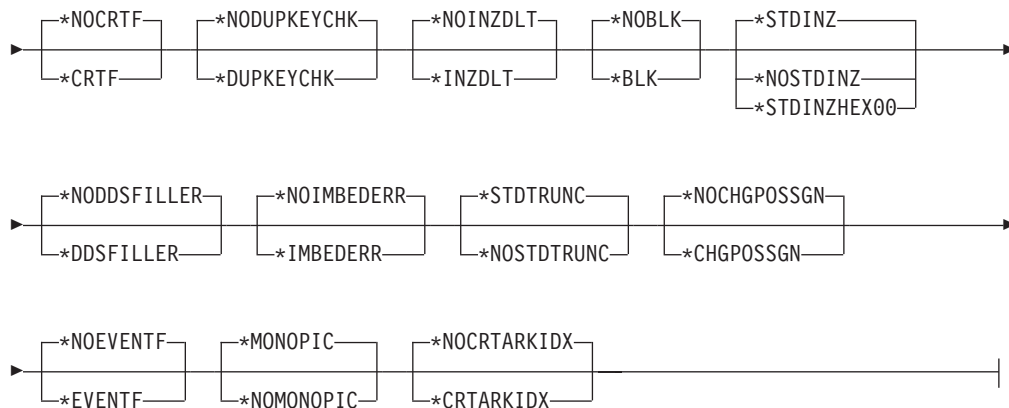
*NOCRTF
*CRTF
*NODUPKEYCHK
*DUPKEYCHK
*NOINZDLT
*INZDLT
*NOBLK
*BLK
*STDINZ
*NOSTDINZ
*STDINZHEX00

*NODDSFILLER
*DDSFILLER
*NOIMBEDERR
*IMBEDERR
*STDTRUNC
*NOSTDTRUNC
*NOCHGPOSSGN
*CHGPOSSGN

*NOEVENTF
*EVENTF
*MONOPIC
*NOMONOPIC
*NOCRTARKIDX
*CRTARKIDX